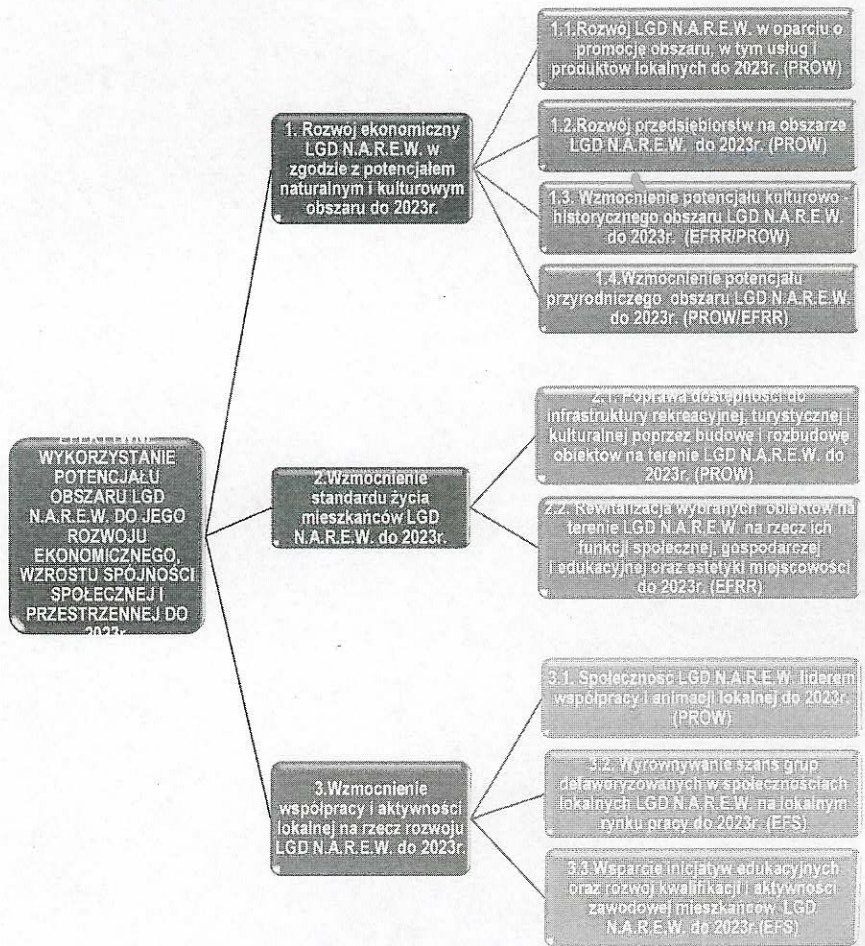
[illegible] WYKORZYSTANIE POTENCJAŁU OBSZARU LGD N.A.R.E.W. DO JEGO ROZWOJU EKONOMICZNEGO, WZROSTU SPÓJNOŚCI SPOŁECZNEJ I PRZESTRZENNEJ DO 2023r.

1. Rozwój ekonomiczny LGD N.A.R.E.W. w zgodzie z potencjałem naturalnym i kulturowym obszaru do 2023r.

1.1.Rozwój LGD N.A.R.E.W. w oparciu o promocję obszaru, w tym usług i produktów lokalnych do 2023r. (PROW)

1.2.Rozwój przedsiębiorstw na obszarze LGD N.A.R.E.W. do 2023r. (PROW)

1.3. Wzmocnienie potencjału kulturowo - historycznego obszaru LGD N.A.R.E.W. do 2023r. (EFRR/PROW)

1.4.Wzmocnienie potencjału przyrodniczego obszaru LGD N.A.R.E.W. do 2023r. (PROW/EFRR)

2.Wzmocnienie standardu życia mieszkańców LGD N.A.R.E.W. do 2023r.

2.1. Poprawa dostępności do infrastruktury rekreacyjnej, turystycznej i kulturalnej poprzez budowę i rozbudowę obiektów na terenie LGD N.A.R.E.W. do 2023r. (PROW)

2.2. Rewitalizacja wybranych obiektów na terenie LGD N.A.R.E.W. na rzecz ich funkcji społecznej, gospodarczej i edukacyjnej oraz estetyki miejscowości do 2023r. (EFRR)

3.Wzmocnienie współpracy i aktywności lokalnej na rzecz rozwoju LGD N.A.R.E.W. do 2023r.

3.1. Społeczność LGD N.A.R.E.W. liderem współpracy i animacji lokalnej do 2023r. (PROW)

3.2. Wyrównywanie szans grup defaworyzowanych w społecznościach lokalnych LGD N.A.R.E.W. na lokalnym rynku pracy do 2023r. (EFS)

3.3.Wsparcie inicjatyw edukacyjnych oraz rozwój kwalifikacji i aktywności zawodowej mieszkańców LGD N.A.R.E.W. do 2023r.(EFS)